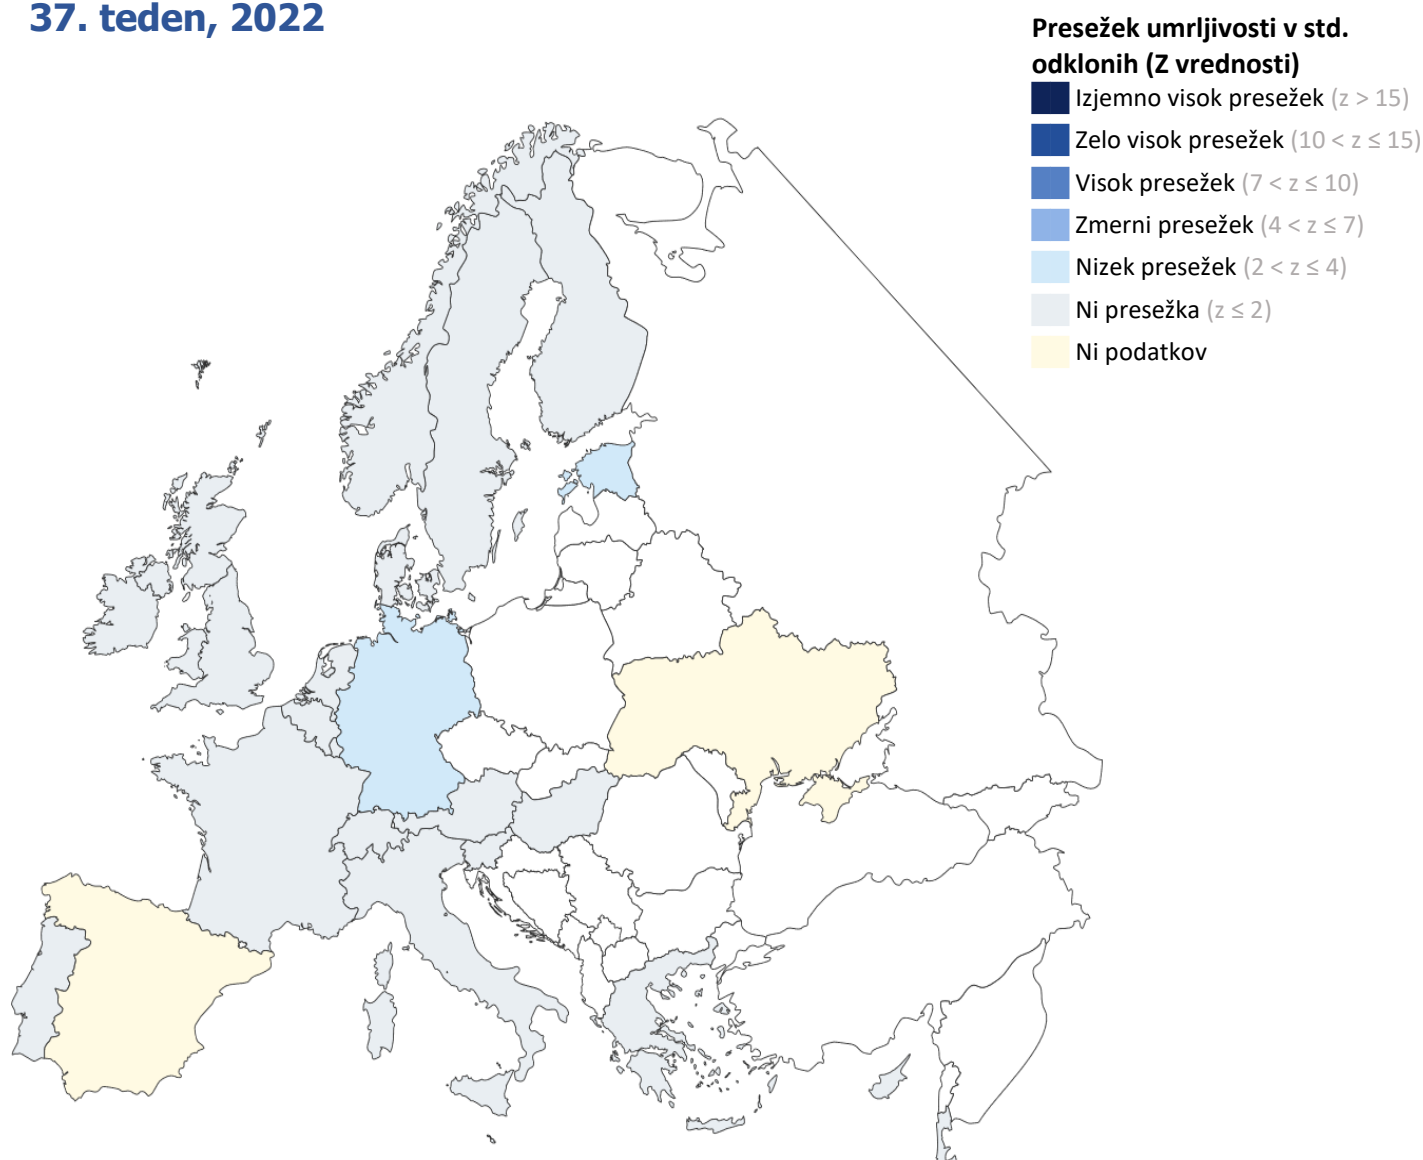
37. teden, 2022

Presežek umrljivosti v std. odklonih (Z vrednosti)
Izjemno visok presežek (z > 15)
Zelo visok presežek (10 < z ≤ 15)
Visok presežek (7 < z ≤ 10)
Zmerni presežek (4 < z ≤ 7)
Nizek presežek (2 < z ≤ 4)
Ni presežka (z ≤ 2)
Ni podatkov